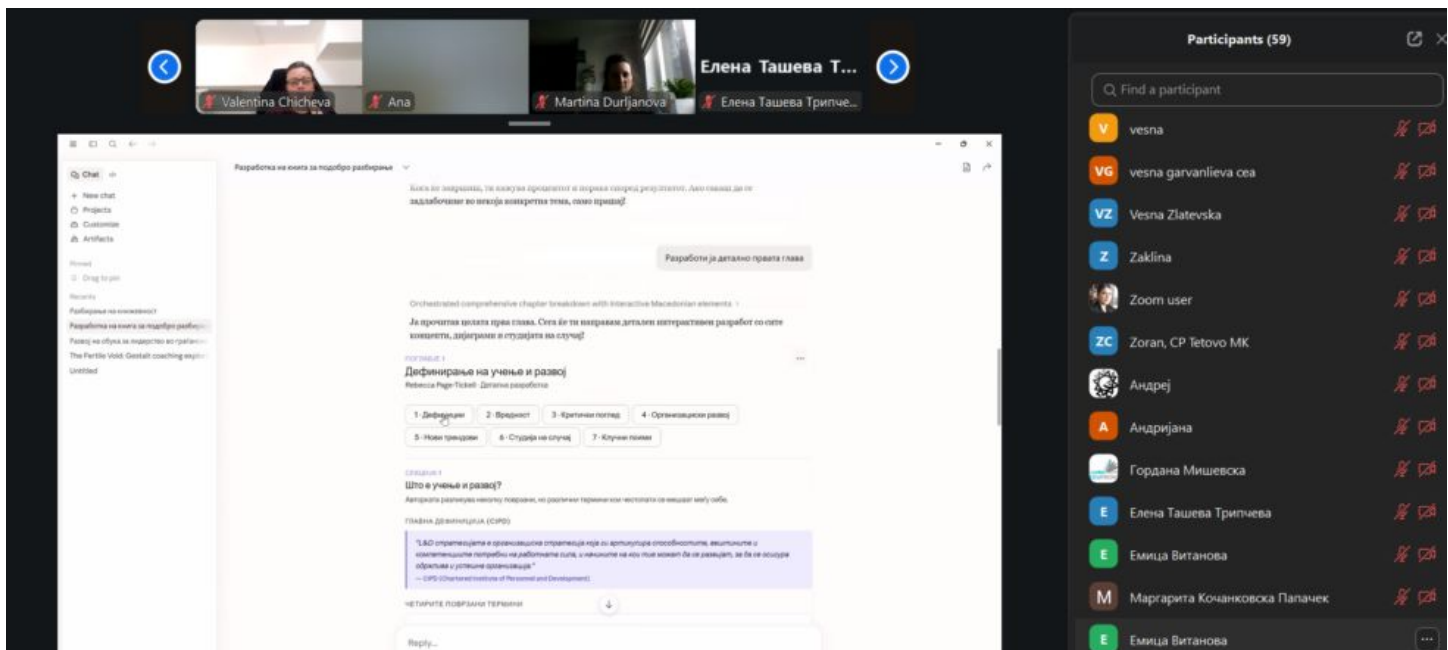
Valentina Chicheva
Ana
Martina Durljanova
Елена Ташева Т...
Елена Ташева Трипче...

Participants (59)

Find a participant

vesna
vesna garvanlieva cea
Vesna Zlatevska
Zaklina
Zoom user
Zoran, CP Tetovo MK
Андреј
Андријана
Гордана Мишевска
Елена Ташева Трипчева
Емица Витанова
Маргарита Кочанковска Папачек
Емица Витанова

Chat
New chat
Projects
Customize
Artifacts
Pinned
Drag to pin
Recents
Разбирање на книжевност
Разработка на книга за подобро разбирање
Развој на обука за лидерство во граѓанск...
The Fertile Void: Gestalt coaching explo...
Untitled

Разработка на книга за подобро разбирање

Кога ќе завршиш, ти кажувам процентот и пораки според резултатот. Ако сакаш да се задлабочиме во некоја конкретна тема, само прашај!

Разработи ја детално првата глава

Orchestrated comprehensive chapter breakdown with interactive Macedonian elements

Ја прочитав целата прва глава. Сега ќе ти направам детален интерактивен разработ со сите концепти, дијаграми и студијата на случај!

ПОГЛАВЈЕ 1
Дефинирање на учење и развој
Rebecca Page-Tickell · Детална разработка

1 · Дефиниции
2 · Вредност
3 · Критички поглед
4 · Организациски развој
5 · Нови трендови
6 · Студија на случај
7 · Клучни поими

СЕКЦИЈА 1
Што е учење и развој?
Авторката разликува неколку поврзани, но различни термини кои честопати се мешаат меѓу себе.

ГЛАВНА ДЕФИНИЦИЈА (CIPD)

"L&D стратегијата е организациска стратегија која ги артикулира способностите, вештините и компетенциите потребни на работната сила, и начините на кои тие можат да се развијат, за да се осигура одржлива и успешна организација."
— CIPD (Chartered Institute of Personnel and Development)

ЧЕТИРИТЕ ПОВРЗАНИ ТЕРМИНИ

Reply...